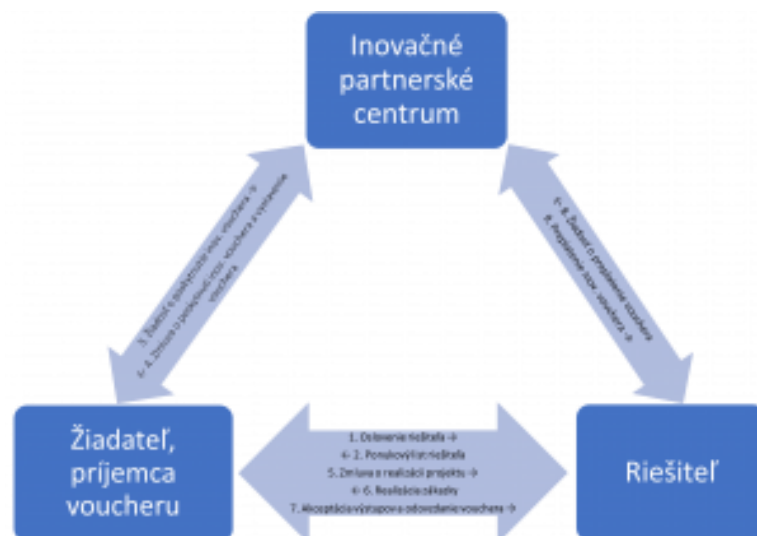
Inovačné partnerské centrum

Žiadateľ, príjemca voucheru

Riešiteľ

3. Žiadosť o poskytnutie inov. voucheru →
← 4. Zmluva o poskytnutí inov. voucheru a vystavenie voucheru

← 8. Žiadosť o preplatenie voucheru
9. Preplatenie inov. voucheru →

1. Oslovenie riešiteľa →
← 2. Ponuka/výber riešiteľa
5. Zmluva o realizácii projektu →
← 6. Realizácia zákazky
7. Akceptácia výstupov a odovzdanie voucheru →